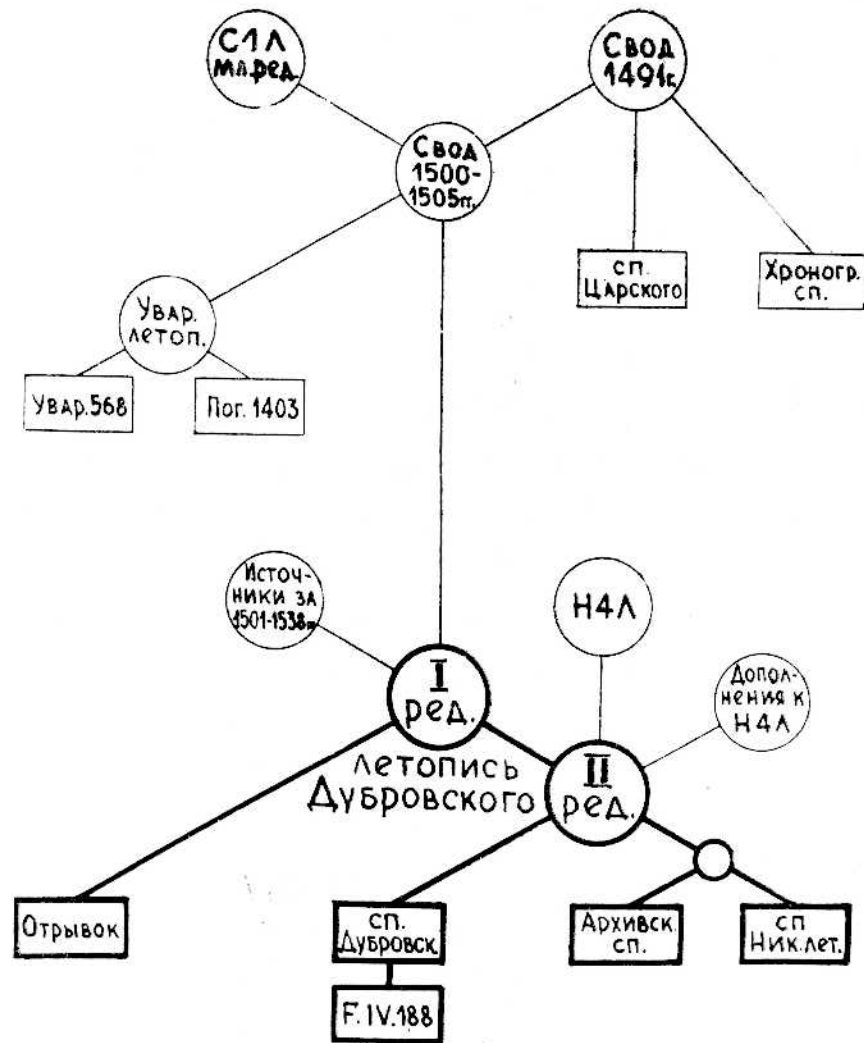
С1Л мл.ред.

Свод 1491г.

Свод 1500-1505гг.

сп. Царского

Хроногр. сп.

Увар. летоп.

Увар.568

Пог. 1403

Источники за 1501-1538гг.

Н4Л

Дополнения к Н4Л

I ред.

Летопись Дубровского

II ред.

Отрывок

сп. Дубровск.

F. IV.188

Архивск. сп.

сп Ник.лет.